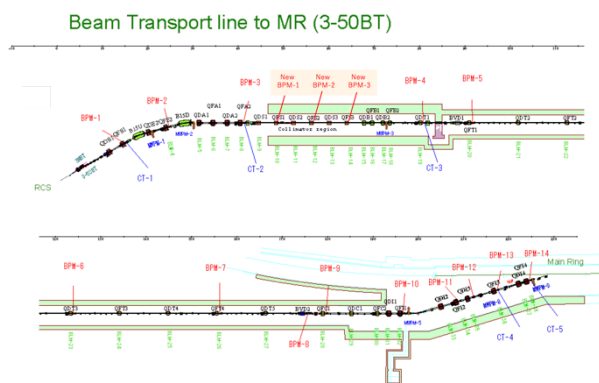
Beam Transport line to MR (3-50BT)

BPM-1
BPM-2
BPM-3
New BPM-1
New BPM-2
New BPM-3
BPM-4
BPM-5

QFA1
QDA1
QDA2
QFA2
QDS1
QFS1
QDS2
QFS2
QDS3
QFS3
QDB1
QDB2
QFB1
QFB2
QDT1
BVD1
QFT1
QDT2
QFT2

Collimator region

CT-1
CT-2
CT-3
RCS

BPM-6
BPM-7
BPM-8
BPM-9
BPM-10
BPM-11
BPM-12
BPM-13
BPM-14
Main Ring

QDT3
QFT3
QDT4
QFT4
QDT5
QFT5
BVD2
QFC1
QDC1
QFC2
QDI1

CT-4
CT-5